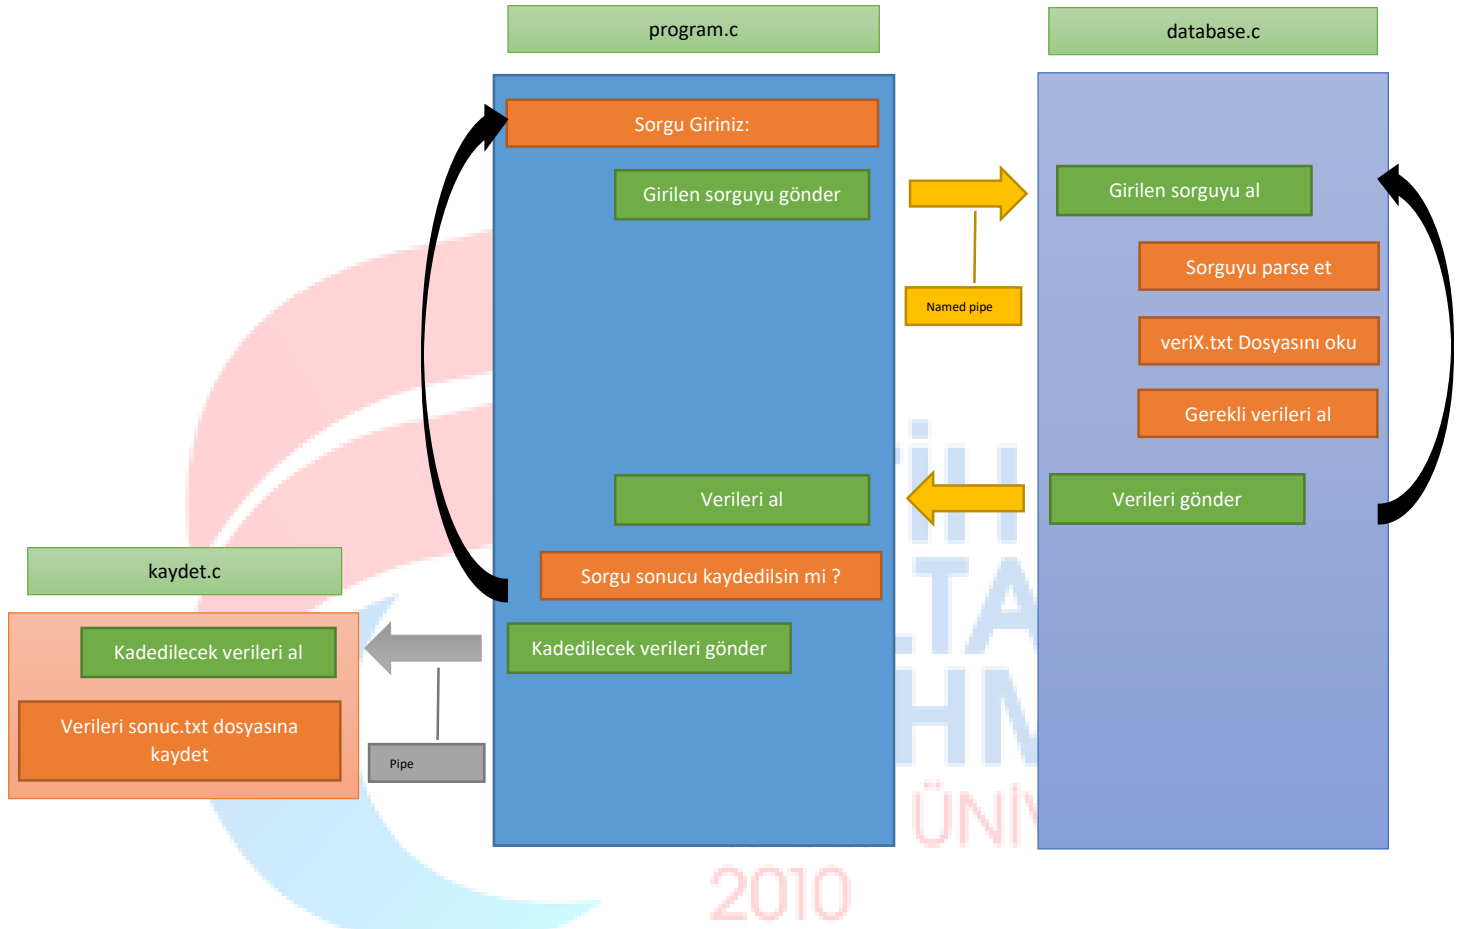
program.c

Sorgu Giriniz:

Girilen sorguyu gönder

Verileri al

Sorgu sonucu kaydedilsin mi ?

Kadedilecek verileri gönder

database.c

Girilen sorguyu al

Sorguyu parse et

veriX.txt Dosyasını oku

Gerekli verileri al

Verileri gönder

Named pipe

kaydet.c

Kadedilecek verileri al

Verileri sonuc.txt dosyasına kaydet

Pipe

2010